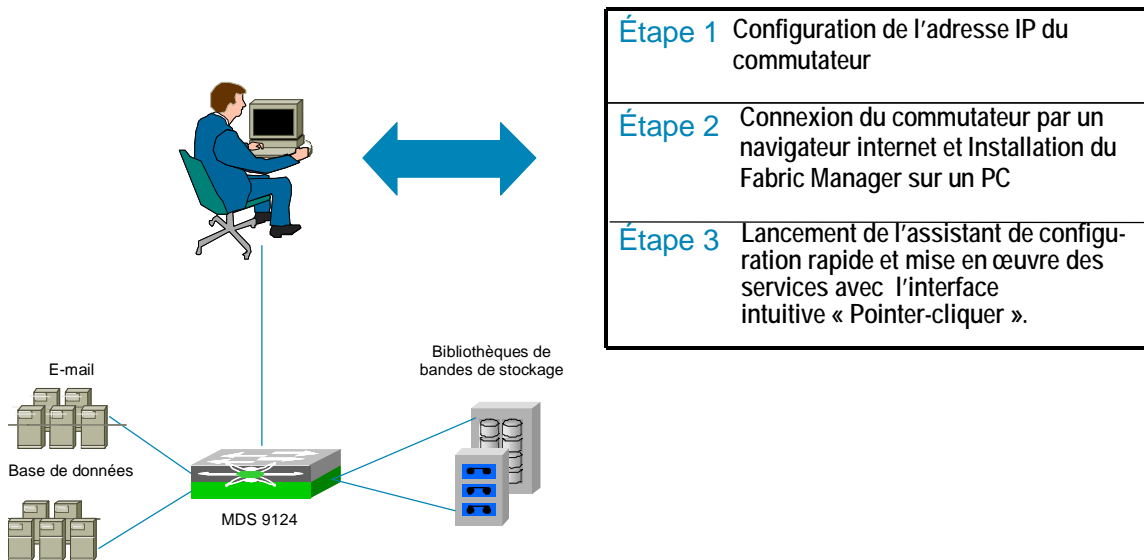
Étape 1 Configuration de l'adresse IP du commutateur

Étape 2 Connexion du commutateur par un navigateur internet et Installation du Fabric Manager sur un PC

Étape 3 Lancement de l'assistant de configuration rapide et mise en œuvre des services avec l'interface intuitive « Pointer-cliquer ».

E-mail

Bibliothèques de bandes de stockage

Base de données

MDS 9124